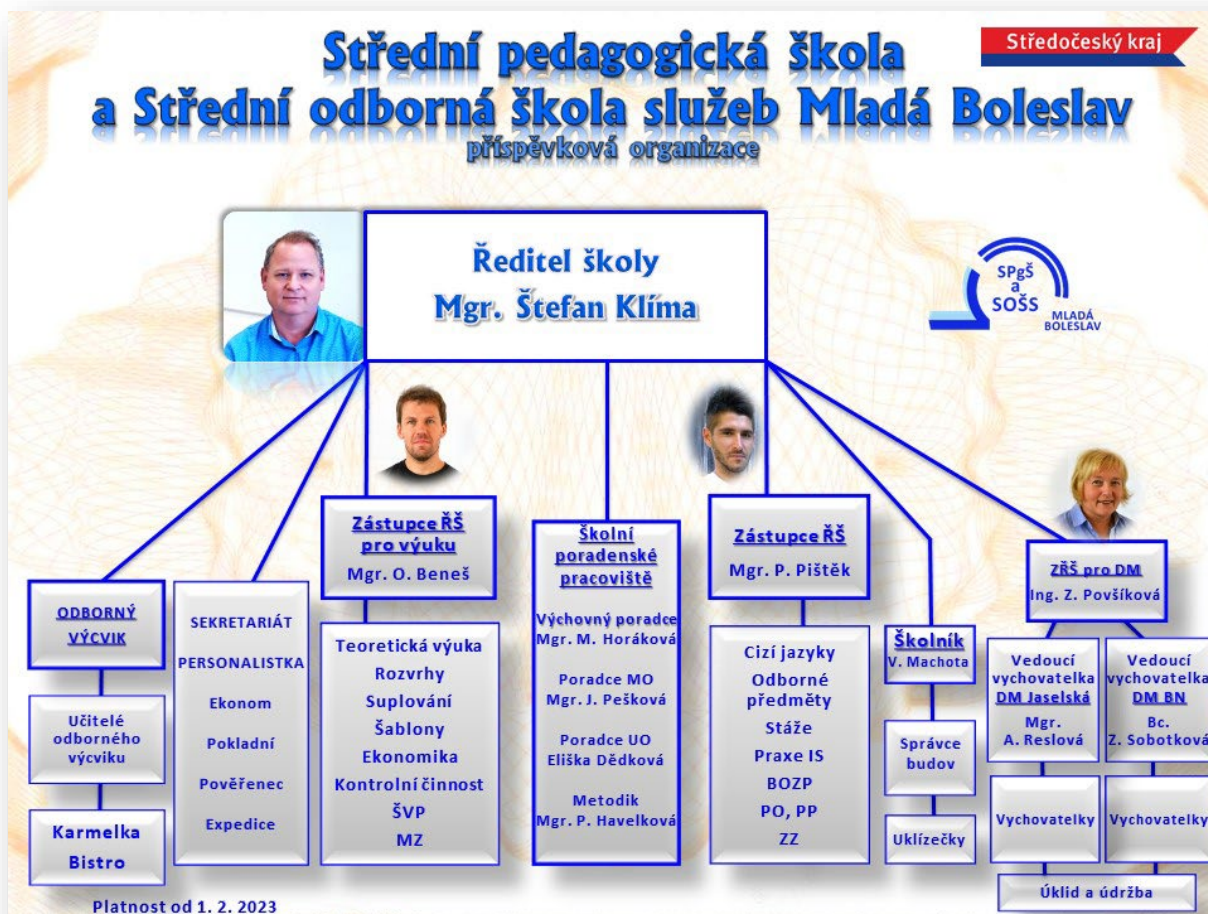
Středočeský kraj

Střední pedagogická škola
a Střední odborná škola služeb Mladá Boleslav
příspěvková organizace

Ředitel školy
Mgr. Štefan Klíma

SPgŠ
a
SOŠS
MLADÁ
BOLESLAV

ODBORNÝ VÝCVIK

Učitelé odborného výcviku

Karmelka
Bistro

SEKRETARIÁT
PERSONALISTKA
Ekonom
Pokladní
Pověřenec
Expedice

Zástupce ŘŠ pro výuku
Mgr. O. Beneš

Teoretická výuka
Rozvrhy
Suplování
Šablony
Ekonomika
Kontrolní činnost
ŠVP
MZ

Školní poradenské pracoviště

Výchovný poradce
Mgr. M. Horáková

Poradce MO
Mgr. J. Pešková

Poradce UO
Eliška Dědková

Metodik
Mgr. P. Havelková

Zástupce ŘŠ
Mgr. P. Pištěk

Cizí jazyky
Odborné předměty
Stáže
Praxe IS
BOZP
PO, PP
ZZ

Školník
V. Machota

Správce budov

Uklízečky

ZŘŠ pro DM
Ing. Z. Povšíková

Vedoucí vychovatelka DM Jaselská
Mgr. A. Reslová

Vedoucí vychovatelka DM BN
Bc. Z. Sobotková

Vychovatelky

Vychovatelky

Úklid a údržba

Platnost od 1. 2. 2023